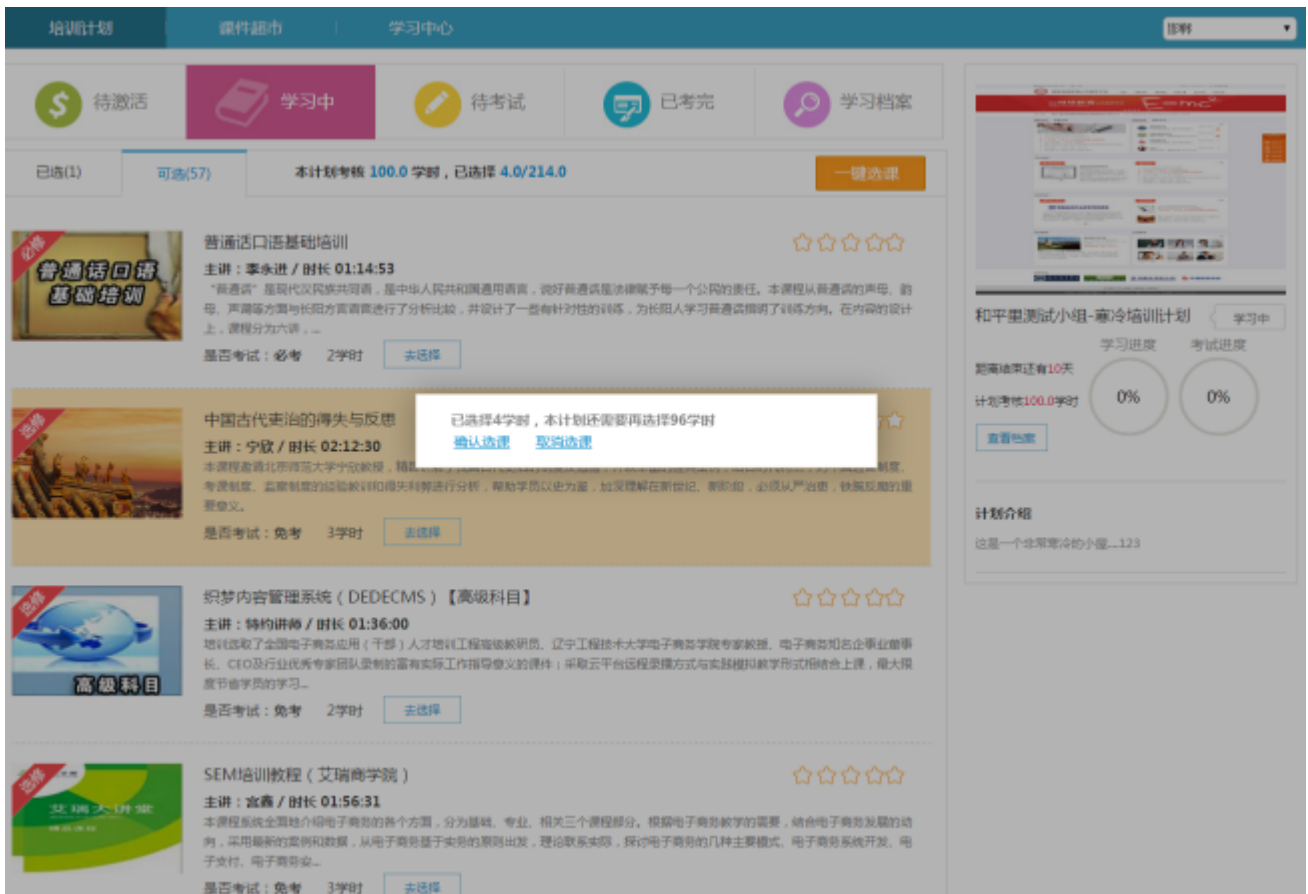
培训计划　课件超市　学习中心　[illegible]

待激活　学习中　待考试　已考完　学习档案

已选(1)　可选(57)　本计划考核 100.0 学时，已选择 4.0/214.0　一键选课

必修
普通话口语基础培训
普通话口语基础培训
主讲：李永进 / 时长 01:14:53
"普通话"是现代汉民族共同语，是中华人民共和国通用语言，说好普通话是法律赋予每一个公民的责任。本课程从普通话的声母、韵母、声调等方面与长阳方言语音进行了分析比较，并设计了一些有针对性的训练，为长阳人学习普通话指明了训练方向。在内容的设计上，课程分为六讲，...
是否考试：必考　2学时　去选择

选修
中国古代吏治的得失与反思
主讲：宁欣 / 时长 02:12:30
本课程邀请北京师范大学宁欣教授，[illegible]考课制度、监察制度的经验教训和得失利弊进行分析，帮助学员以史为鉴，处理好新世纪、新阶段，必须从严治吏，铁腕反腐的重要意义。
是否考试：免考　3学时　去选择

已选择4学时，本计划还需要再选择96学时
确认选课　取消选课

选修
织梦内容管理系统（DEDECMS）【高级科目】
高级科目
主讲：特约讲师 / 时长 01:36:00
培训选取了全国电子商务应用（干部）人才培训工程资深教研员、辽宁工程技术大学电子商务学院专家教授、电子商务知名企事业董事长、CEO及行业优秀专家团队录制的富有实际工作指导意义的课件；采取云平台远程录播方式与实践模拟教学形式相结合上课，最大限度节省学员的学习...
是否考试：免考　2学时　去选择

选修
SEM培训教程（艾瑞商学院）
艾瑞大讲堂
主讲：宫鑫 / 时长 01:56:31
本课程系统全面地介绍电子商务的各个方面，分为基础、专业、相关三个课程部分。根据电子商务教学的需要，结合电子商务发展的动向，采用最新的案例和数据，从电子商务基于实务的原则出发，理论联系实际，探讨电子商务的几种主要模式、电子商务系统开发、电子支付、电子商务安...
是否考试：免考　3学时　去选择

和平里测试小组-寒冷培训计划　学习中
学习进度　考试进度
距离结束还有10天
计划考核100.0学时
0%　0%
查看档案

计划介绍
这是一个非常寒冷的小组...123